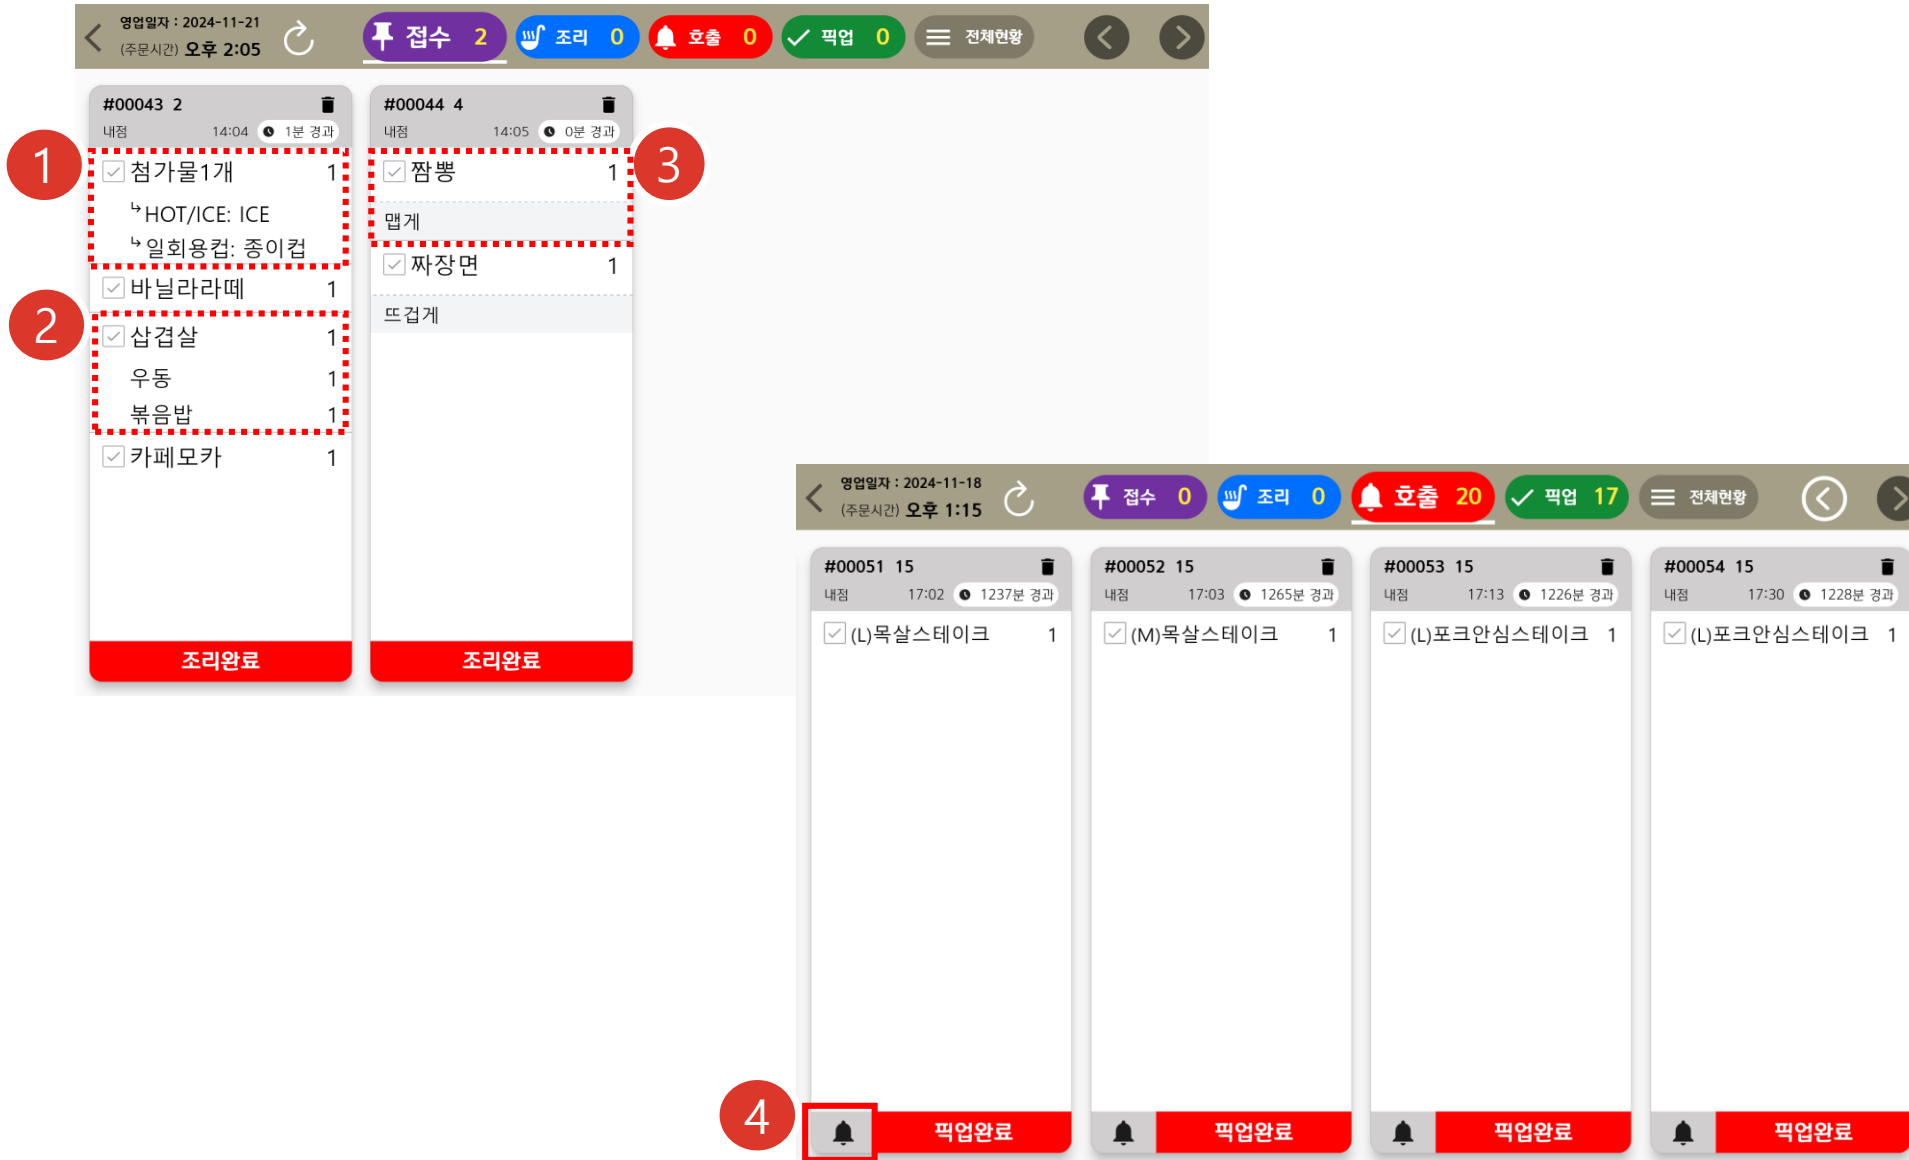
영업일자 : 2024-11-21
(주문시간) 오후 2:05

접수 2
조리 0
호출 0
픽업 0
전체현황

#00043 2
내점 14:04 1분 경과

1

첨가물1개 1
HOT/ICE: ICE
일회용컵: 종이컵
바닐라라떼 1

2

삼겹살 1
우동 1
볶음밥 1
카페모카 1
조리완료

#00044 4
내점 14:05 0분 경과

3

짬뽕 1
맵게
짜장면 1
뜨겁게
조리완료

영업일자 : 2024-11-18
(주문시간) 오후 1:15

접수 0
조리 0
호출 20
픽업 17
전체현황

#00051 15
내점 17:02 1237분 경과
(L)목살스테이크 1
픽업완료

#00052 15
내점 17:03 1265분 경과
(M)목살스테이크 1
픽업완료

#00053 15
내점 17:13 1226분 경과
(L)포크안심스테이크 1
픽업완료

#00054 15
내점 17:30 1228분 경과
(L)포크안심스테이크 1
픽업완료

4